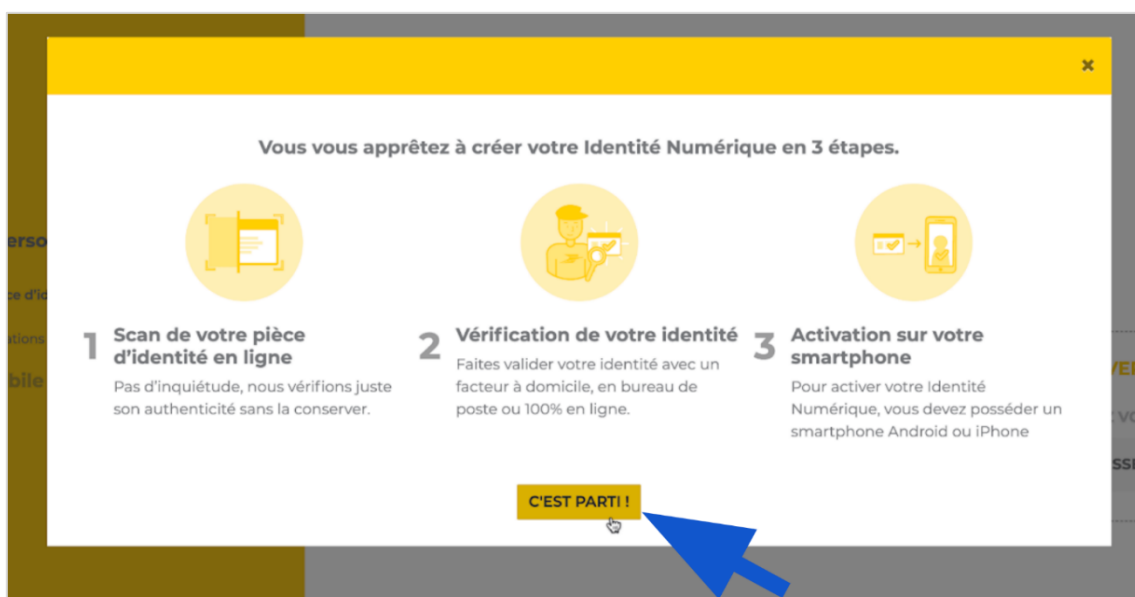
×

Vous vous apprêtez à créer votre Identité Numérique en 3 étapes.

1 Scan de votre pièce d'identité en ligne

Pas d'inquiétude, nous vérifions juste son authenticité sans la conserver.

2 Vérification de votre identité

Faites valider votre identité avec un facteur à domicile, en bureau de poste ou 100% en ligne.

3 Activation sur votre smartphone

Pour activer votre Identité Numérique, vous devez posséder un smartphone Android ou iPhone

C'EST PARTI !